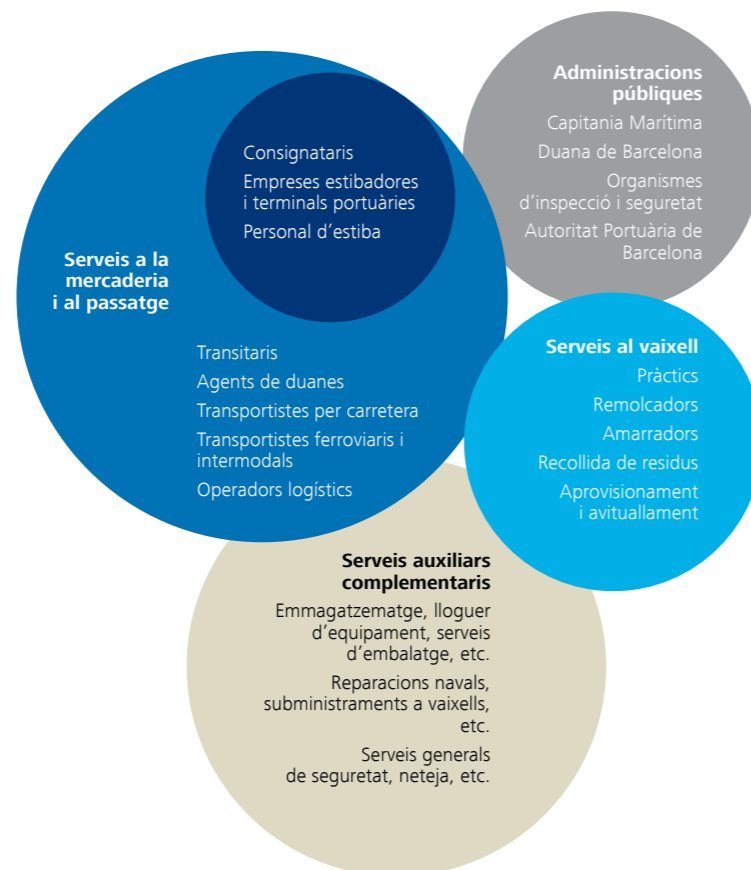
Administracions públiques
Capitania Marítima
Duana de Barcelona
Organismes d'inspecció i seguretat
Autoritat Portuària de Barcelona

Consignataris
Empreses estibadores i terminals portuàries
Personal d'estiba

Serveis a la mercaderia i al passatge

Transitaris
Agents de duanes
Transportistes per carretera
Transportistes ferroviaris i intermodals
Operadors logístics

Serveis al vaixell
Pràctics
Remolcadors
Amarradors
Recollida de residus
Aprovisionament i avituallament

Serveis auxiliars complementaris
Emmagatzematge, lloguer d'equipament, serveis d'embalatge, etc.
Reparacions navals, subministraments a vaixells, etc.
Serveis generals de seguretat, neteja, etc.